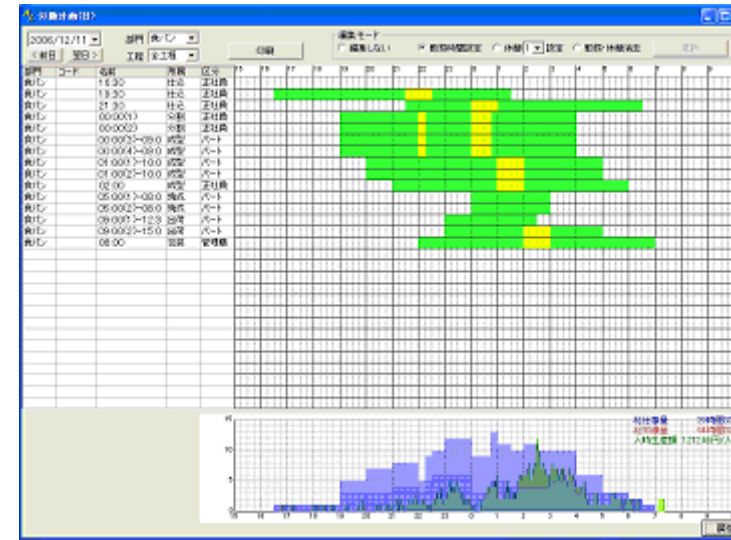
労働計画(日)

2006/12/11
<前日 翌日>
部門 食パン
工程 全工程
印刷
編集モード
○ 編集しない ◉ 勤務時間設定 ○ 休憩 1 設定 ○ 勤務・休憩消去

| 部門 | コード | 名前 | 所属 | 区分 |
|---|---|---|---|---|
| 食パン | | 18:30 | 仕込 | 正社員 |
| 食パン | | 19:30 | 仕込 | 正社員 |
| 食パン | | 21:30 | 仕込 | 正社員 |
| 食パン | | 00:00(1) | 分割 | 正社員 |
| 食パン | | 00:00(2) | 分割 | 正社員 |
| 食パン | | 00:00(3)～05:0 | 成型 | パート |
| 食パン | | 00:00(4)～09:0 | 成型 | パート |
| 食パン | | 01:00(1)～10:0 | 成型 | パート |
| 食パン | | 01:00(2)～10:0 | 成型 | パート |
| 食パン | | 02:00 | 成型 | 正社員 |
| 食パン | | 05:00(1)～08:0 | 焼成 | パート |
| 食パン | | 05:00(2)～08:0 | 焼成 | パート |
| 食パン | | 09:00(1)～12:3 | 包装 | パート |
| 食パン | | 09:00(2)～15:0 | 包装 | パート |
| 食パン | | 08:00 | 包装 | 管理職 |

15 16 17 18 19 20 21 22 23 0 1 2 3 4 5 6 7 8 9

15
10
5
0

16 17 18 19 20 21 22 23 0 1 2 3 4 5 6 7 8

総仕事量 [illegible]
総作業量 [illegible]
人時生産額 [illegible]
閉